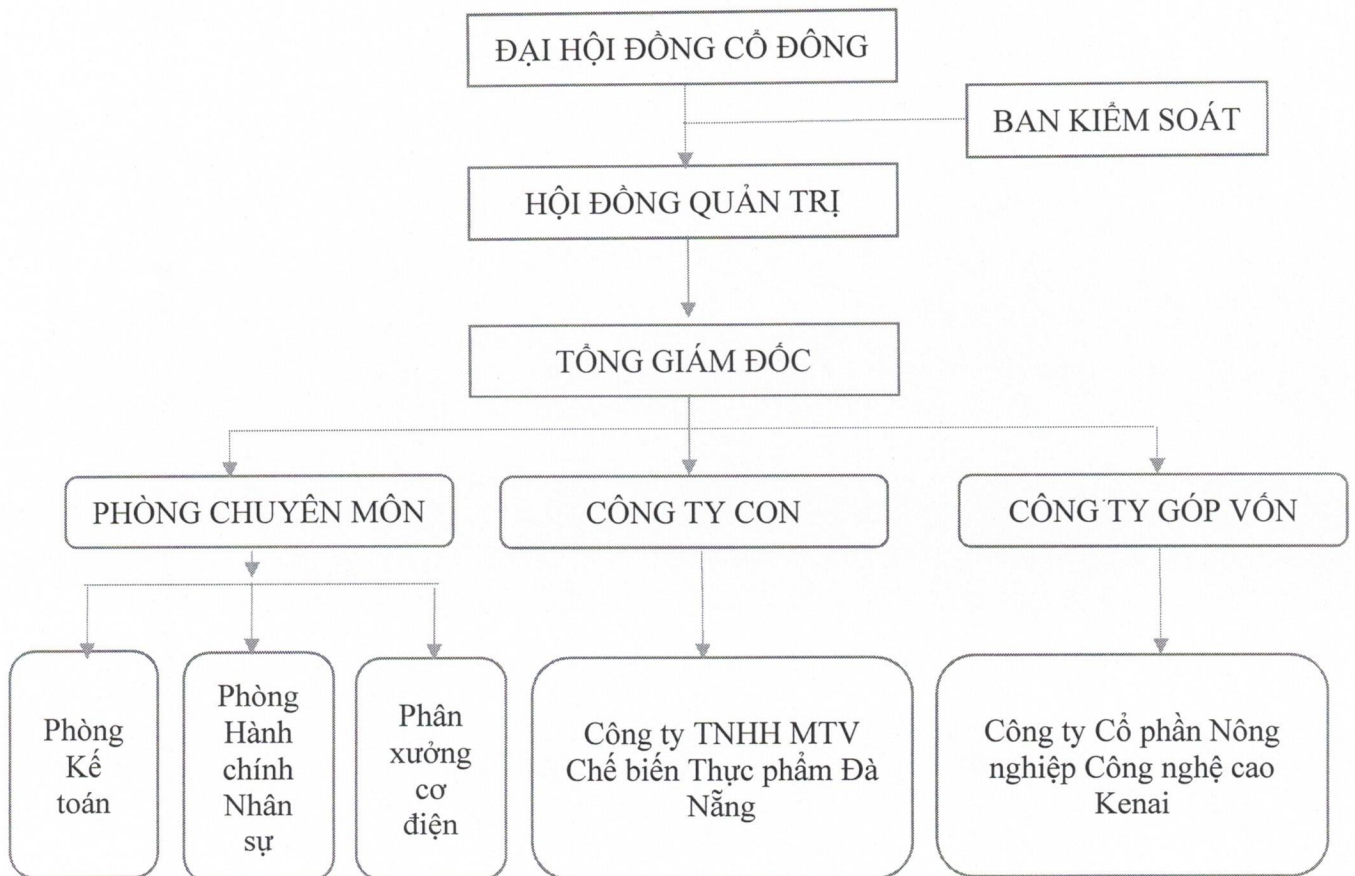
ĐẠI HỘI ĐỒNG CỔ ĐÔNG

BAN KIỂM SOÁT

HỘI ĐỒNG QUẢN TRỊ

TỔNG GIÁM ĐỐC

PHÒNG CHUYÊN MÔN

CÔNG TY CON

CÔNG TY GÓP VỐN

Phòng Kế toán

Phòng Hành chính Nhân sự

Phân xưởng cơ điện

Công ty TNHH MTV Chế biến Thực phẩm Đà Nẵng

Công ty Cổ phần Nông nghiệp Công nghệ cao Kenai